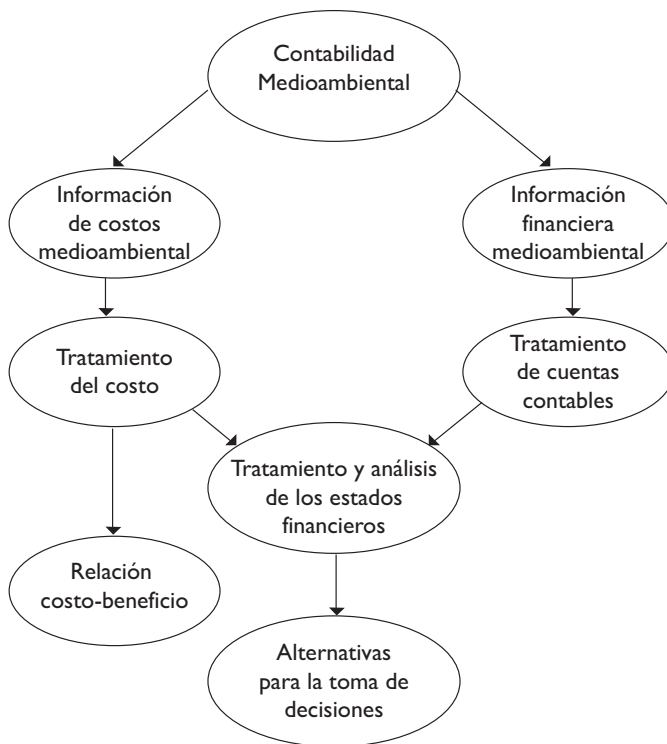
Contabilidad Medioambiental

Información de costos medioambiental

Información financiera medioambiental

Tratamiento del costo

Tratamiento de cuentas contables

Tratamiento y análisis de los estados financieros

Relación costo-beneficio

Alternativas para la toma de decisiones